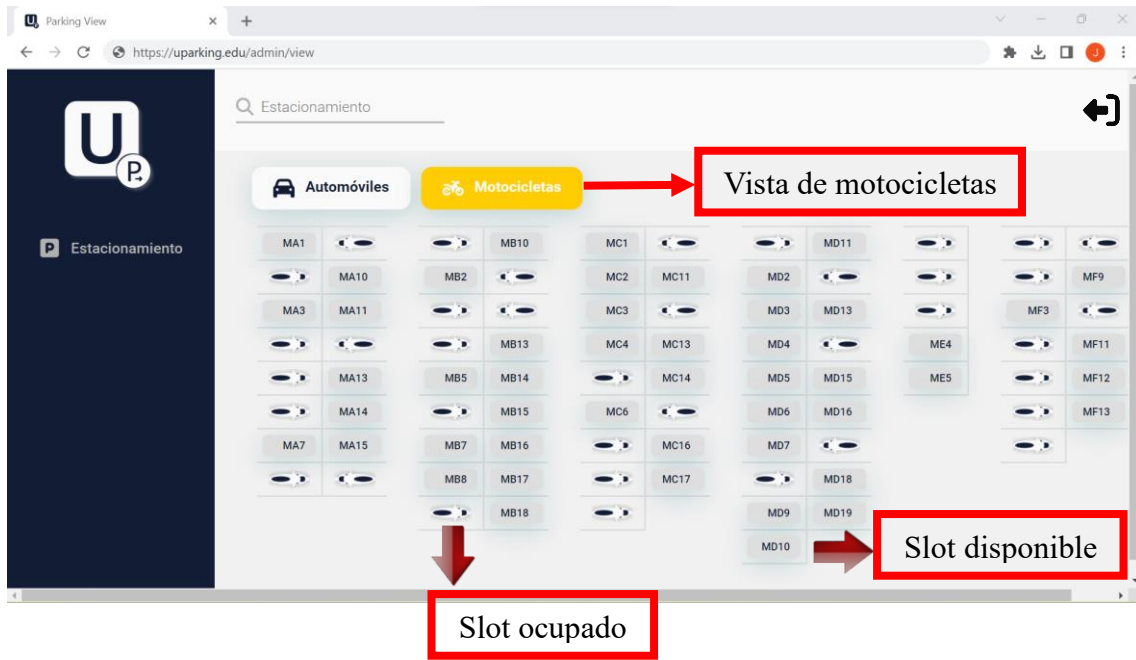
Parking View
https://uparking.edu/admin/view

Estacionamiento

Estacionamiento

Automóviles
Motocicletas

Vista de motocicletas

MA1
MA10
MA3
MA11
MA13
MA14
MA7
MA15

MB10
MB2
MB13
MB5
MB14
MB15
MB7
MB16
MB8
MB17
MB18

MC1
MC2
MC11
MC3
MC4
MC13
MC14
MC6
MC16
MC17

MD11
MD2
MD3
MD13
MD4
MD5
MD15
MD6
MD16
MD7
MD18
MD9
MD19
MD10

ME4
ME5

MF9
MF3
MF11
MF12
MF13

Slot disponible

Slot ocupado